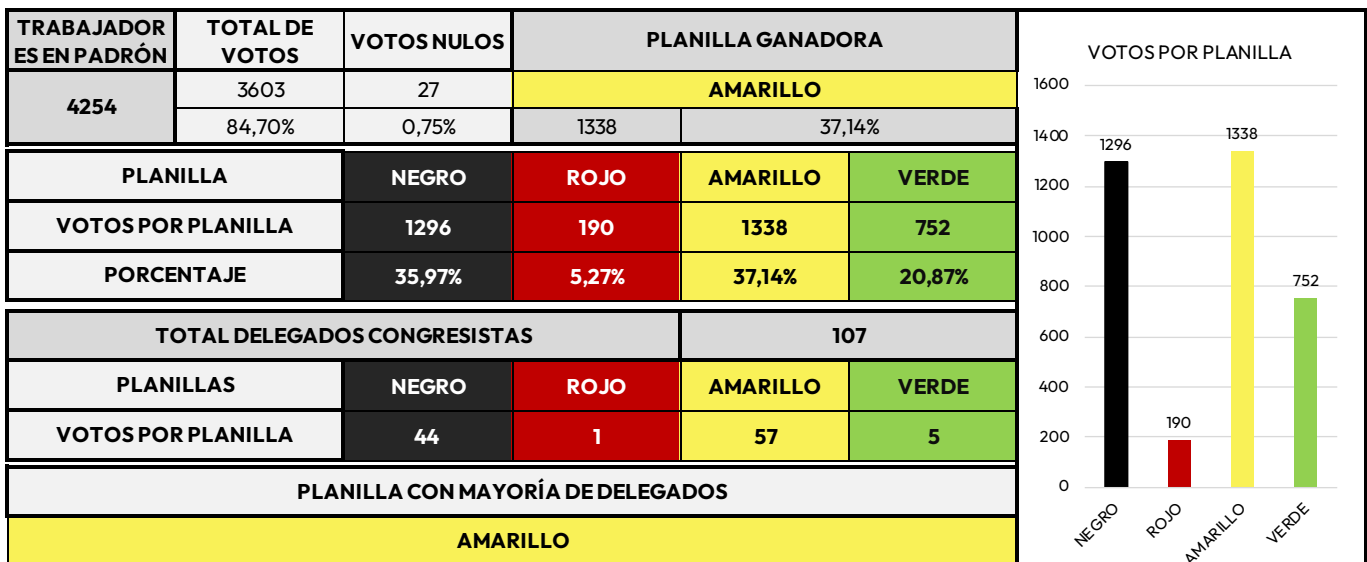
| TRABAJADORES EN PADRÓN | TOTAL DE VOTOS | VOTOS NULOS | PLANILLA GANADORA | |
|---|---|---|---|---|
| 4254 | 3603 | 27 | AMARILLO | |
| | 84,70% | 0,75% | 1338 | 37,14% |

| PLANILLA | NEGRO | ROJO | AMARILLO | VERDE |
|---|---|---|---|---|
| VOTOS POR PLANILLA | 1296 | 190 | 1338 | 752 |
| PORCENTAJE | 35,97% | 5,27% | 37,14% | 20,87% |

| TOTAL DELEGADOS CONGRESISTAS | | | 107 | |
|---|---|---|---|---|
| PLANILLAS | NEGRO | ROJO | AMARILLO | VERDE |
| VOTOS POR PLANILLA | 44 | 1 | 57 | 5 |

PLANILLA CON MAYORÍA DE DELEGADOS

AMARILLO

VOTOS POR PLANILLA

1600
1400
1200
1000
800
600
400
200
0

1296
190
1338
752

NEGRO
ROJO
AMARILLO
VERDE